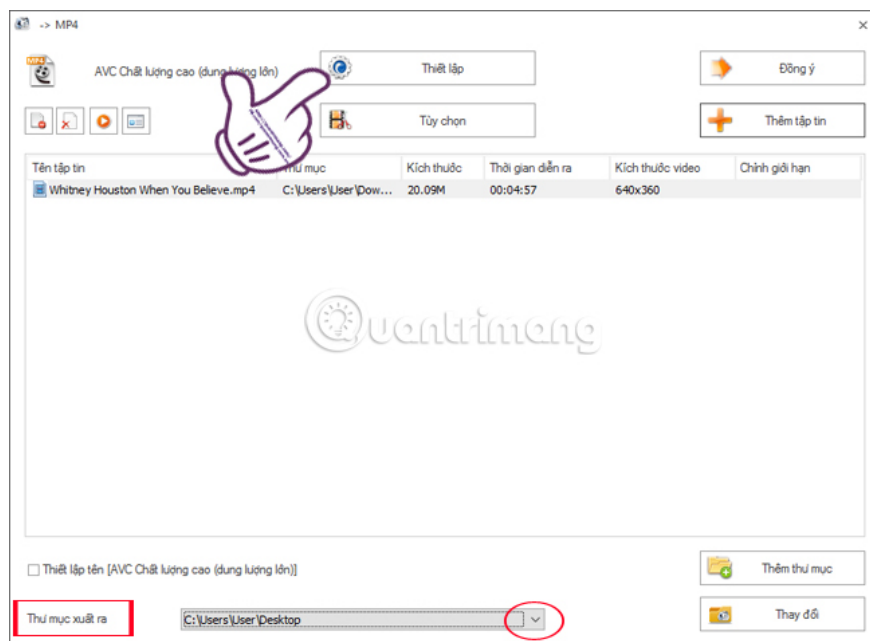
-> MP4

AVC Chất lượng cao (dung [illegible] lớn)

Thiết lập

Đồng ý

Tùy chọn

Thêm tập tin

| Tên tập tin | Thư mục | Kích thuớc | Thời gian diễn ra | Kích thuớc video | Chỉnh giới hạn |
|---|---|---|---|---|---|
| Whitney Houston When You Believe.mp4 | C:\Users\User\Dow... | 20.09M | 00:04:57 | 640x360 | |

Quantrimang

Thiết lập tên [AVC Chất lượng cao (dung lượng lớn)]

Thêm thư mục

Thư mục xuất ra

C:\Users\User\Desktop

Thay đổi